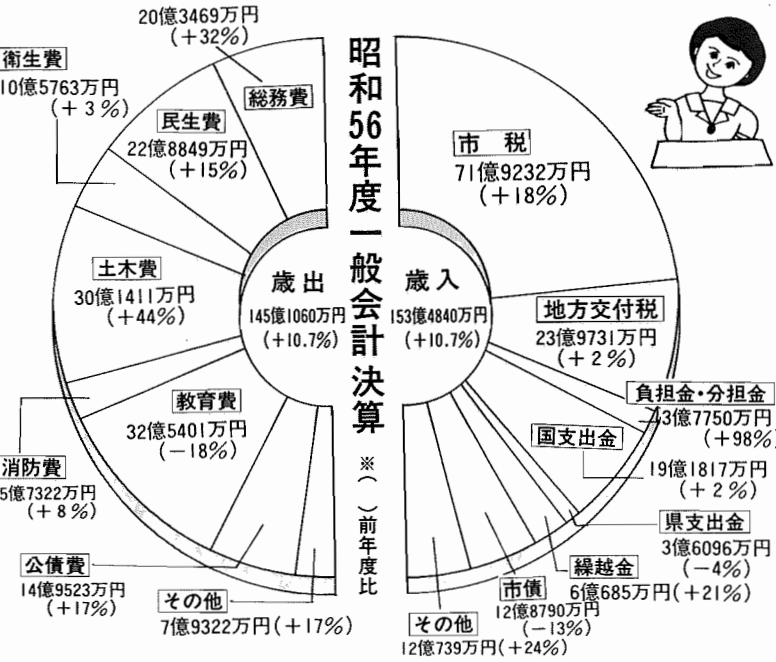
昭和56年度一般会計決算

※( )前年度比

歳出
145億1060万円
(+10.7%)

総務費
20億3469万円
(+32%)

衛生費
10億5763万円
(+3%)

民生費
22億8849万円
(+15%)

土木費
30億1411万円
(+44%)

教育費
32億5401万円
(−18%)

消防費
5億7322万円
(+8%)

公債費
14億9523万円
(+17%)

その他
7億9322万円(+17%)

歳入
153億4840万円
(+10.7%)

市税
71億9232万円
(+18%)

地方交付税
23億9731万円
(+2%)

負担金・分担金
3億7750万円
(+98%)

国支出金
19億1817万円
(+2%)

県支出金
3億6096万円
(−4%)

繰越金
6億685万円(+21%)

市債
12億8790万円
(−13%)

その他
12億739万円(+24%)